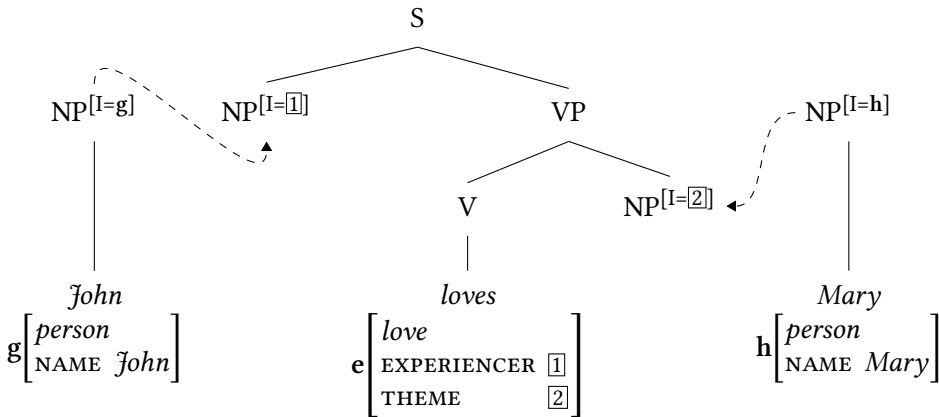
S

NP$^{[I=\mathbf{g}]}$ NP$^{[I=\boxed{1}]}$ VP NP$^{[I=\mathbf{h}]}$

V NP$^{[I=\boxed{2}]}$

*John*
$\mathbf{g}\begin{bmatrix} \textit{person} \\ \text{NAME} \ \textit{John} \end{bmatrix}$

*loves*
$\mathbf{e}\begin{bmatrix} \textit{love} \\ \text{EXPERIENCER} \ \boxed{1} \\ \text{THEME} \ \boxed{2} \end{bmatrix}$

*Mary*
$\mathbf{h}\begin{bmatrix} \textit{person} \\ \text{NAME} \ \textit{Mary} \end{bmatrix}$